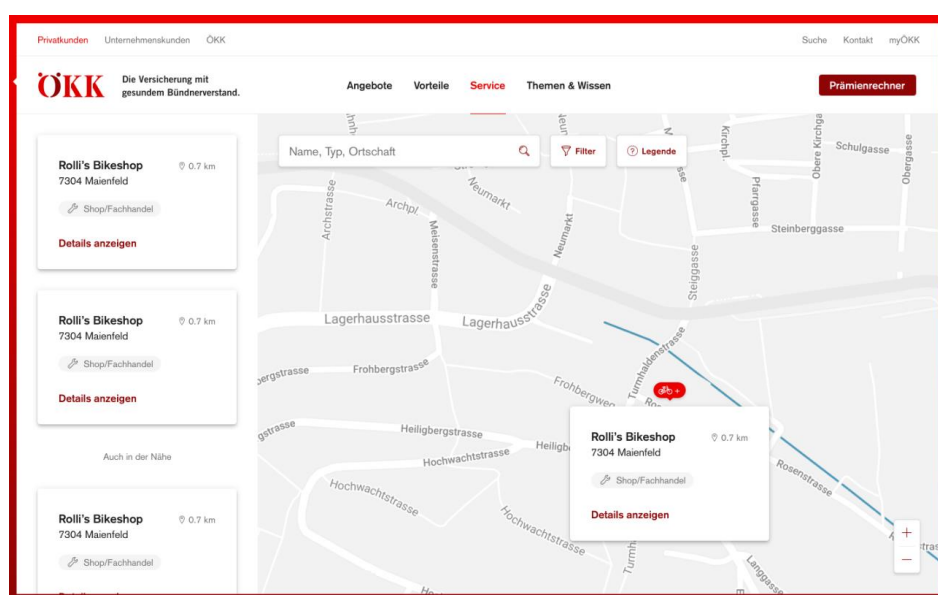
Privatkunden Unternehmenskunden ÖKK

Suche Kontakt myÖKK

ÖKK Die Versicherung mit gesundem Bündnerverstand.

Angebote Vorteile Service Themen & Wissen

Prämienrechner

Rolli's Bikeshop 0.7 km
7304 Maienfeld
Shop/Fachhandel
Details anzeigen

Rolli's Bikeshop 0.7 km
7304 Maienfeld
Shop/Fachhandel
Details anzeigen

Auch in der Nähe

Rolli's Bikeshop 0.7 km
7304 Maienfeld
Shop/Fachhandel

Name, Typ, Ortschaft

Filter

Legende

Archstrasse
Archpl.
Neumarkt
Neumarkt
Meisenstrasse
Kirchpl.
Schulgasse
Obere Kirchgasse
Obergasse
Pfarrgasse
Steinberggasse
Steiggasse
Lagerhausstrasse
Lagerhausstrasse
Turnhaldenstrasse
Frohbergstrasse
Frohbergstrasse
Frohbergweg
Heiligbergstrasse
Heiligb
Hochwachtstrasse
Hochwachtstrasse
Hochwachtstrasse
Rosenstrasse
Langgasse

Rolli's Bikeshop 0.7 km
7304 Maienfeld
Shop/Fachhandel
Details anzeigen

+
−